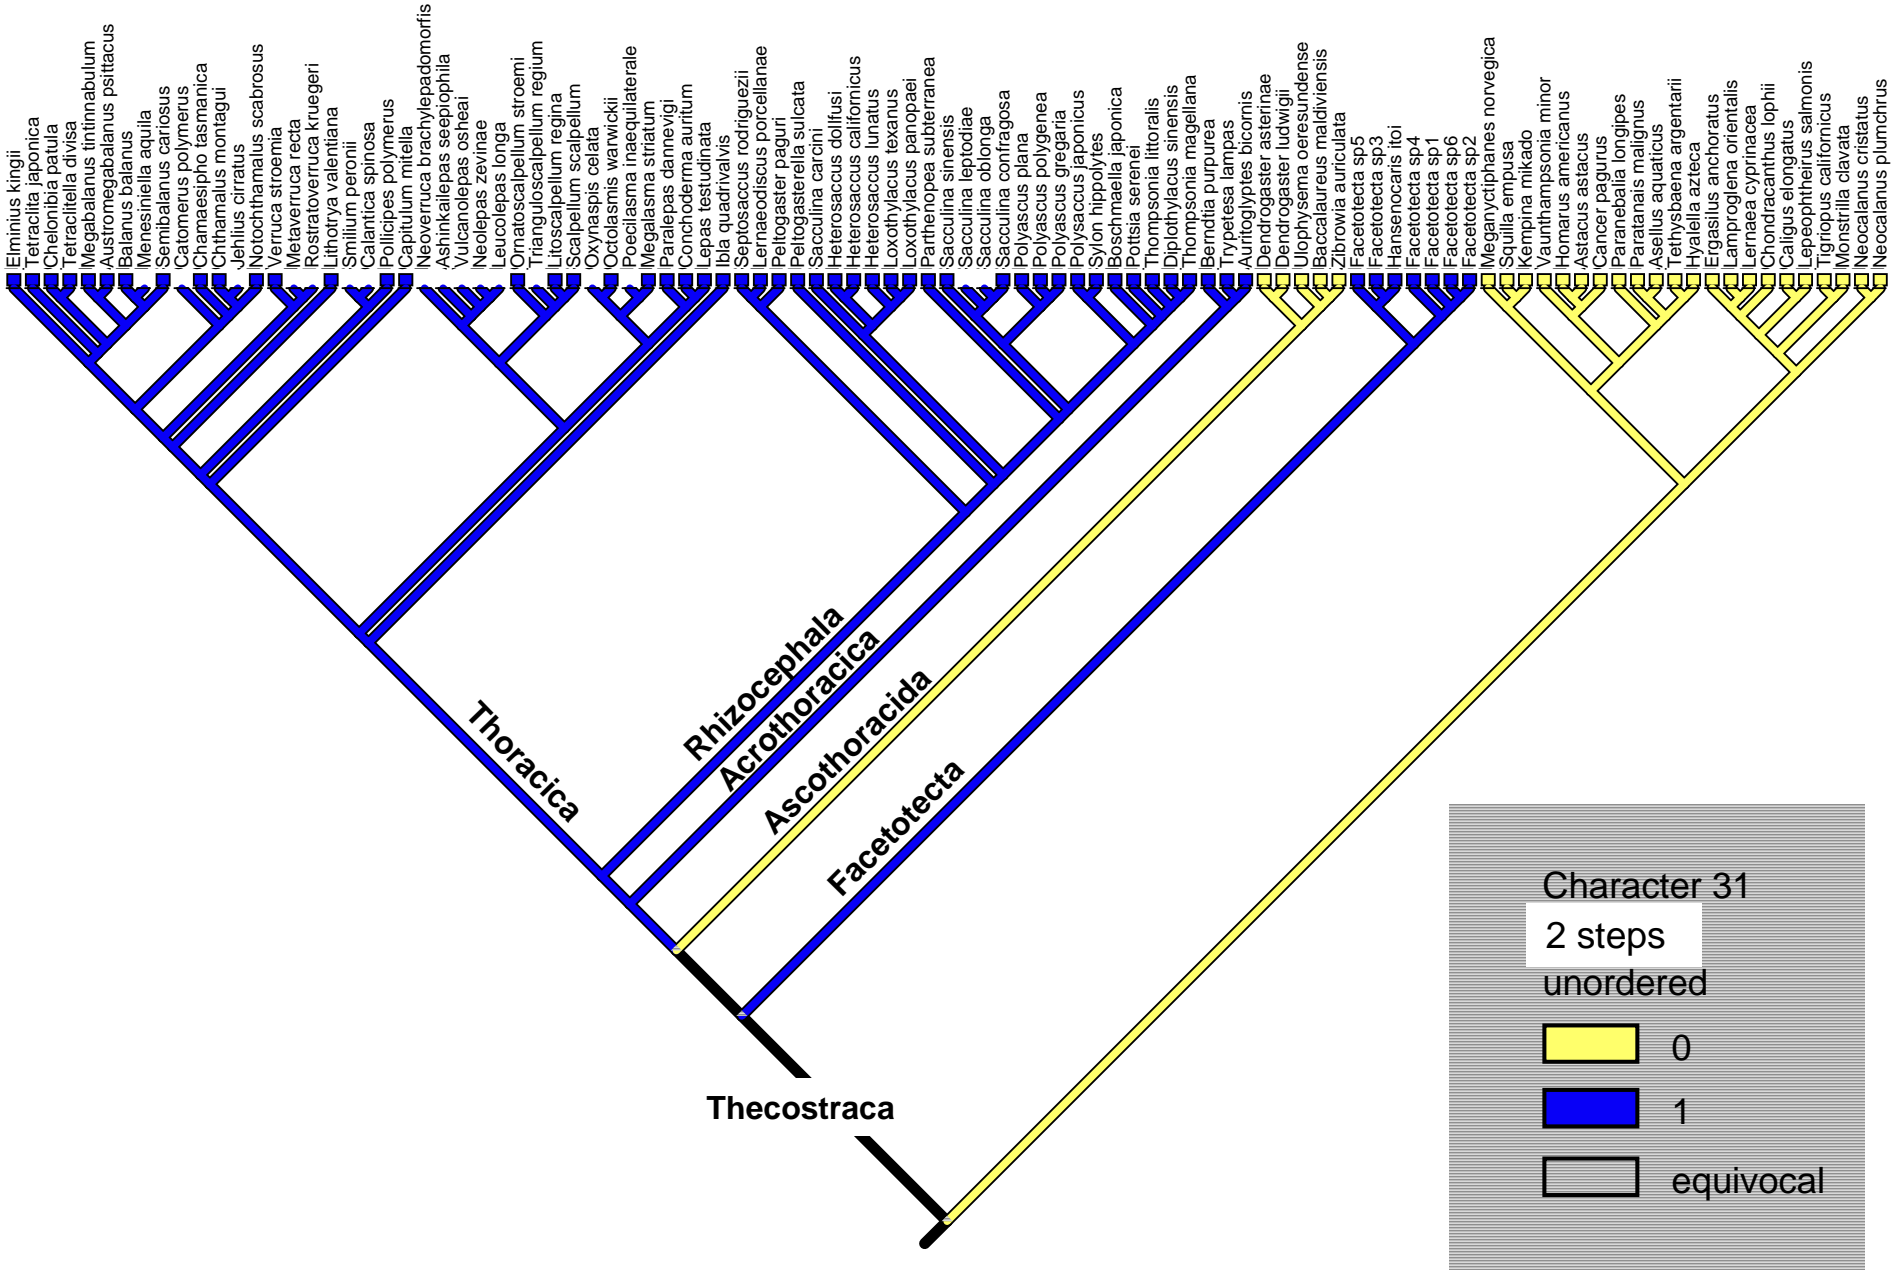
Elminius kingii
Tetraclita japonica
Chelonibia patula
Tetraclitella divisa
Megabalanus tintinnabulum
Austromegabalanus psittacus
Balanus balanus
Menesiniella aquila
Semibalanus cariosus
Catomerus polymerus
Chamaesipho tasmanica
Chthamalus montagui
Jehlius cirratus
Notochthamalus scabrosus
Verruca stroemia
Metaverruca recta
Rostratoverruca kruegeri
Lithotrya valentiana
Smilium peronii
Calantica spinosa
Pollicipes polymerus
Capitulum mitella
Neoverruca brachylepadomorfis
Ashinkailepas seepiophila
Vulcanolepas osheai
Neolepas zevinae
Leucolepas longa
Ornatoscalpellum stroemi
Trianguloscalpellum regium
Litoscalpellum regina
Scalpellum scalpellum
Oxynaspis celata
Octolasmis warwickii
Poecilasma inaequilaterale
Megalasma striatum
Paralepas dannevigi
Conchoderma auritum
Lepas testudinata
Ibla quadrivalvis
Septosaccus rodriguezii
Lernaeodiscus porcellanae
Peltogaster paguri
Peltogasterella sulcata
Sacculina carcini
Heterosaccus dollfusi
Heterosaccus californicus
Heterosaccus lunatus
Loxothylacus texanus
Loxothylacus panopaei
Parthenopea subterranea
Sacculina sinensis
Sacculina leptodiae
Sacculina oblonga
Sacculina confragosa
Polyascus plana
Polyascus polygenea
Polyascus gregaria
Polysaccus japonicus
Sylon hippolytes
Boschmaella japonica
Pottsia serenei
Thompsonia littoralis
Diplothylacus sinensis
Thompsonia magellana
Berndtia purpurea
Trypetesa lampas
Auritoglyptes bicornis
Dendrogaster asterinae
Dendrogaster ludwigii
Ulophysema oeresundense
Baccalaureus maldiviensis
Zibrowia auriculata
Facetotecta sp5
Facetotecta sp3
Hansenocaris itoi
Facetotecta sp4
Facetotecta sp1
Facetotecta sp6
Facetotecta sp2
Meganyctiphanes norvegica
Squilla empusa
Kempina mikado
Vaunthampsonia minor
Homarus americanus
Astacus astacus
Cancer pagurus
Paranebalia longipes
Paratanais malignus
Asellus aquaticus
Tethysbaena argentarii
Hyalella azteca
Ergasilus anchoratus
Lamproglena orientalis
Lernaea cyprinacea
Chondracanthus lophii
Caligus elongatus
Lepeophtheirus salmonis
Tigriopus californicus
Monstrilla clavata
Neocalanus cristatus
Neocalanus plumchrus

Rhizocephala
Acrothoracica
Ascothoracida
Thoracica
Facetotecta
Thecostraca

Character 31
2 steps
unordered
0
1
equivocal